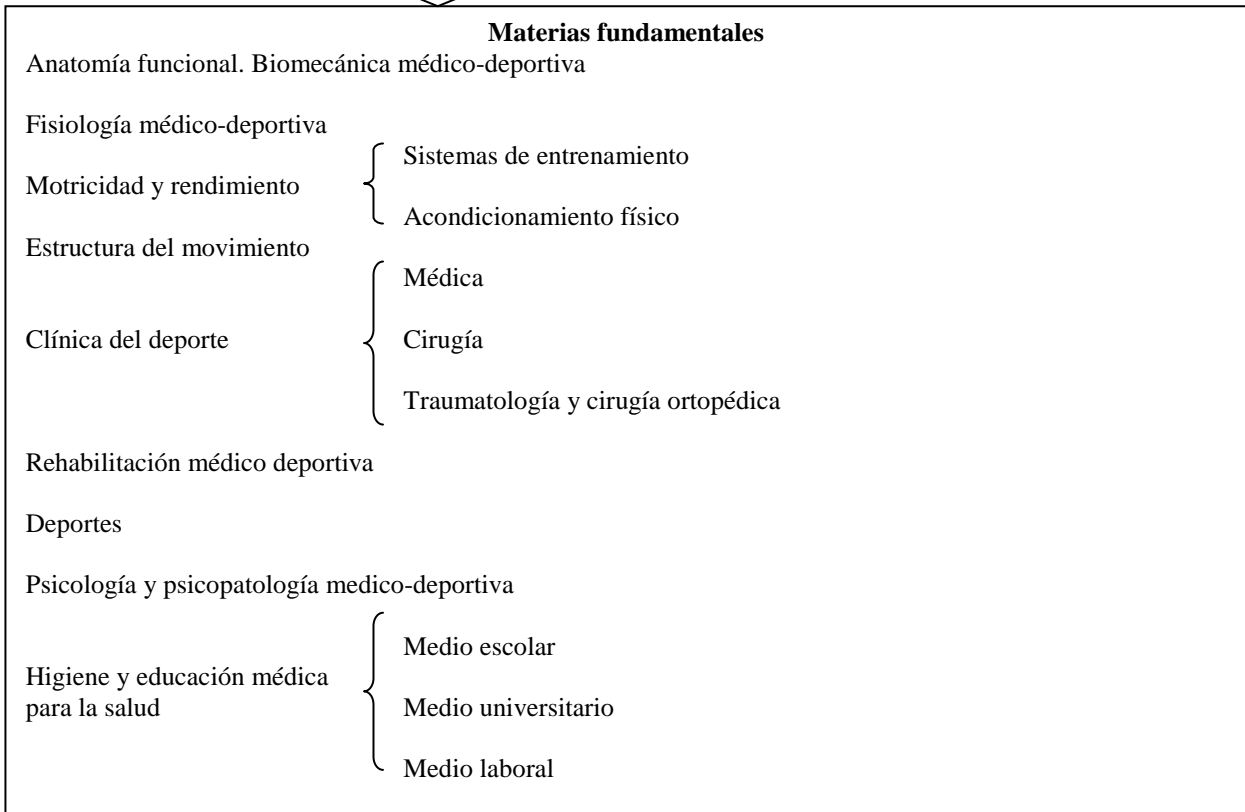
**Materias fundamentales**

Anatomía funcional. Biomecánica médico-deportiva

Fisiología médico-deportiva

Motricidad y rendimiento
Sistemas de entrenamiento
Acondicionamiento físico

Estructura del movimiento

Clínica del deporte
Médica
Cirugía
Traumatología y cirugía ortopédica

Rehabilitación médico deportiva

Deportes

Psicología y psicopatología medico-deportiva

Higiene y educación médica para la salud
Medio escolar
Medio universitario
Medio laboral